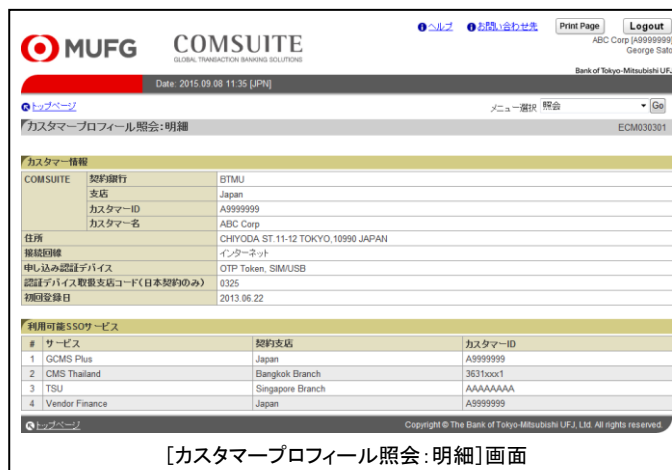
MUFG COMSUITE
GLOBAL TRANSACTION BANKING SOLUTIONS

ヘルプ お問い合わせ先 Print Page Logout
ABC Corp [A9999999]
George Sato
Bank of Tokyo-Mitsubishi UFJ

Date: 2015.09.08 11:35 [JPN]

トップページ
メニュー選択 照会 Go

カスタマープロフィール照会:明細 ECM030301

カスタマー情報

| | | |
|---|---|---|
| COMSUITE | 契約銀行 | BTMU |
| | 支店 | Japan |
| | カスタマーID | A9999999 |
| | カスタマー名 | ABC Corp |
| 住所 | | CHIYODA ST.11-12 TOKYO,10990 JAPAN |
| 接続回線 | | インターネット |
| 申し込み認証デバイス | | OTP Token, SIM/USB |
| 認証デバイス取扱支店コード(日本契約のみ) | | 0325 |
| 初回登録日 | | 2013.06.22 |

利用可能SSOサービス

| # | サービス | 契約支店 | カスタマーID |
|---|---|---|---|
| 1 | GCMS Plus | Japan | A9999999 |
| 2 | CMS Thailand | Bangkok Branch | 3631xxx1 |
| 3 | TSU | Singapore Branch | AAAAAAAA |
| 4 | Vendor Finance | Japan | A9999999 |

トップページ
Copyright © The Bank of Tokyo-Mitsubishi UFJ, Ltd. All rights reserved.

[カスタマープロフィール照会:明細]画面